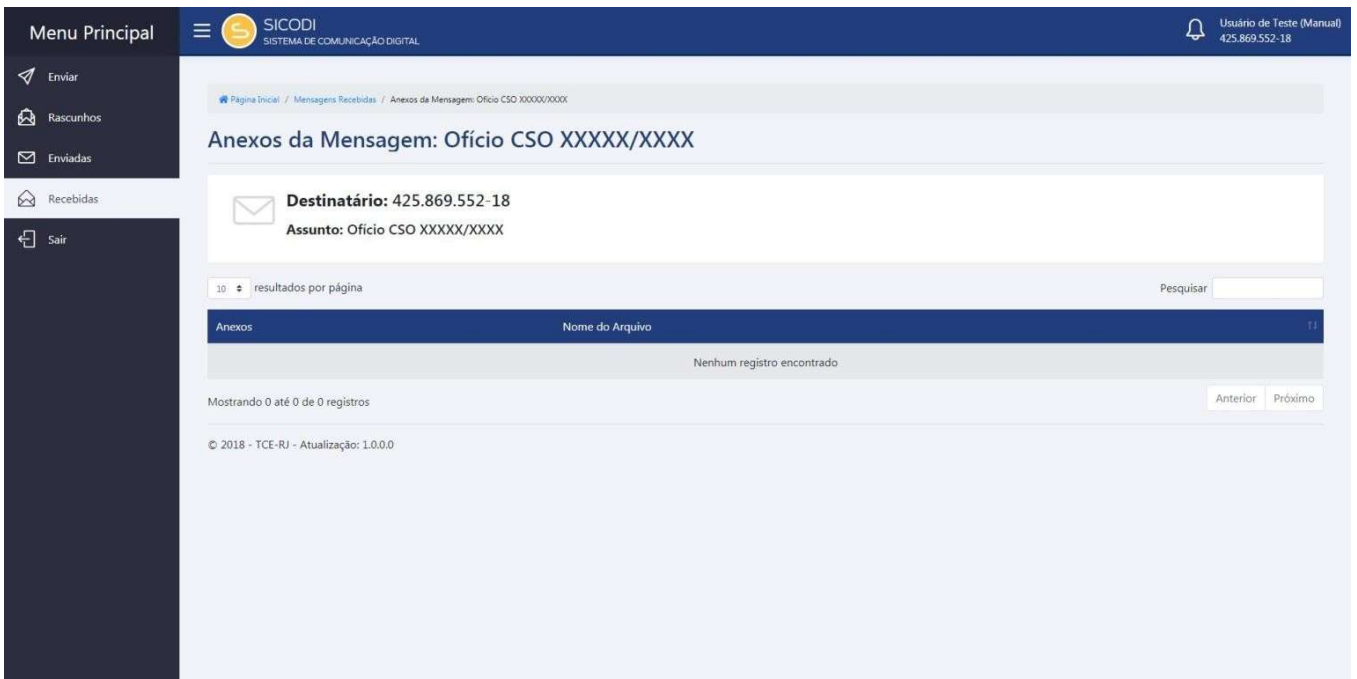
Menu Principal

SICODI
SISTEMA DE COMUNICAÇÃO DIGITAL

Usuário de Teste (Manual)
425.869.552-18

Enviar
Rascunhos
Enviadas
Recebidas
Sair

Página Inicial / Mensagens Recebidas / Anexos da Mensagem: Ofício CSO XXXXX/XXXX

Anexos da Mensagem: Ofício CSO XXXXX/XXXX

**Destinatário:** 425.869.552-18
**Assunto:** Ofício CSO XXXXX/XXXX

10 resultados por página

Pesquisar

| Anexos | Nome do Arquivo |
|---|---|
| Nenhum registro encontrado | |

Mostrando 0 até 0 de 0 registros

Anterior Próximo

© 2018 - TCE-RJ - Atualização: 1.0.0.0